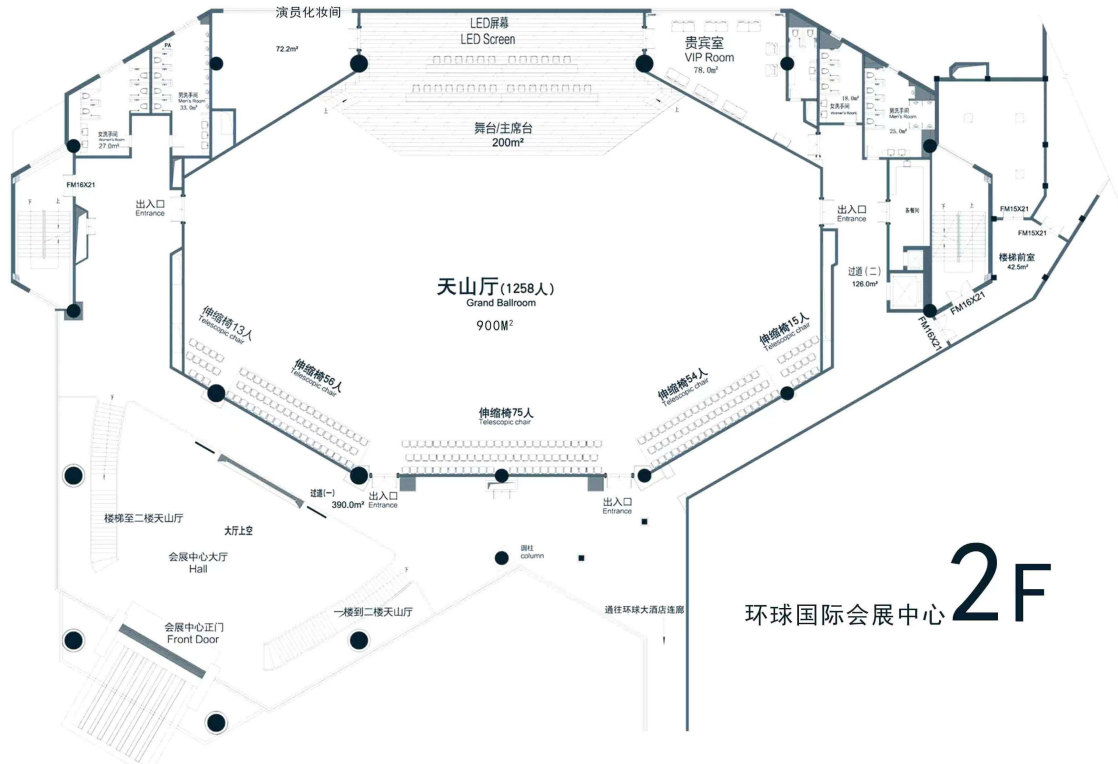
演员化妆间

72.2m²

LED屏幕
LED Screen

贵宾室
VIP Room
78.0m²

PA

男洗手间
Men's Room
33.0m²

女洗手间
Women's Room
27.0m²

女洗手间
Women's Room
18.9m²

男洗手间
Men's Room
25.0m²

舞台/主席台
200m²

FM16X21

出入口
Entrance

出入口
Entrance

备餐间

FM15X21

FM15X21

楼梯前室
42.5m²

过道（二）
126.0m²

FM16X21

FM16X21

天山厅(1258人)
Grand Ballroom
900M²

伸缩椅13人
Telescopic chair

伸缩椅56人
Telescopic chair

伸缩椅15人
Telescopic chair

伸缩椅54人
Telescopic chair

伸缩椅75人
Telescopic chair

过道（一）
390.0m²

出入口
Entrance

出入口
Entrance

楼梯至二楼天山厅

大厅上空

会展中心大厅
Hall

圆柱
column

一楼到二楼天山厅

会展中心正门
Front Door

通往环球大酒店连廊

环球国际会展中心 2F